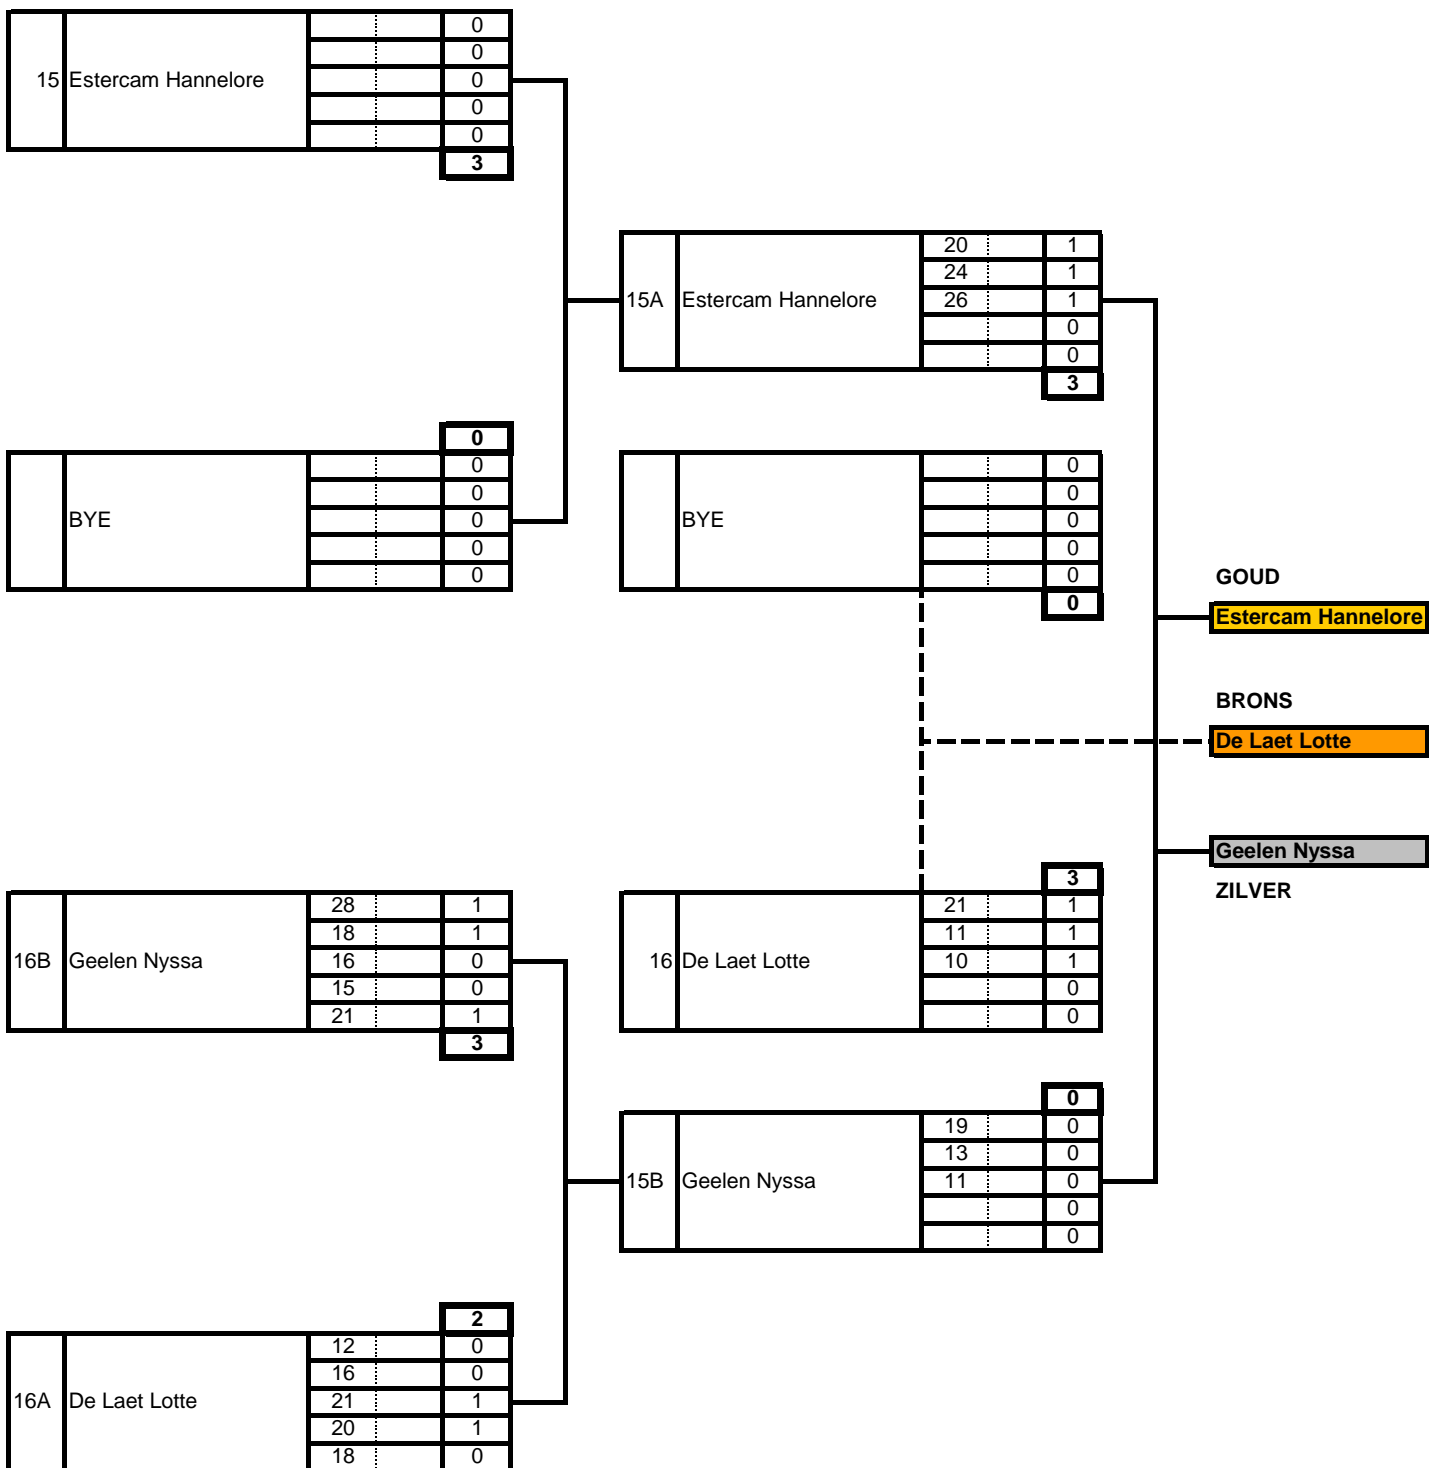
| 15 | Estercam Hannelore | | 0 |
|---|---|---|---|
| | | | 0 |
| | | | 0 |
| | | | 0 |
| | | | 0 |
| | | | **3** |

| | | | **0** |
|---|---|---|---|
| | BYE | | 0 |
| | | | 0 |
| | | | 0 |
| | | | 0 |
| | | | 0 |

| 15A | Estercam Hannelore | 20 | 1 |
|---|---|---|---|
| | | 24 | 1 |
| | | 26 | 1 |
| | | | 0 |
| | | | 0 |
| | | | **3** |

| | BYE | | 0 |
|---|---|---|---|
| | | | 0 |
| | | | 0 |
| | | | 0 |
| | | | 0 |
| | | | **0** |

GOUD
Estercam Hannelore

BRONS
De Laet Lotte

Geelen Nyssa
ZILVER

| 16B | Geelen Nyssa | 28 | 1 |
|---|---|---|---|
| | | 18 | 1 |
| | | 16 | 0 |
| | | 15 | 0 |
| | | 21 | 1 |
| | | | **3** |

| | | | **3** |
|---|---|---|---|
| 16 | De Laet Lotte | 21 | 1 |
| | | 11 | 1 |
| | | 10 | 1 |
| | | | 0 |
| | | | 0 |

| | | | **0** |
|---|---|---|---|
| 15B | Geelen Nyssa | 19 | 0 |
| | | 13 | 0 |
| | | 11 | 0 |
| | | | 0 |
| | | | 0 |

| | | | **2** |
|---|---|---|---|
| 16A | De Laet Lotte | 12 | 0 |
| | | 16 | 0 |
| | | 21 | 1 |
| | | 20 | 1 |
| | | 18 | 0 |